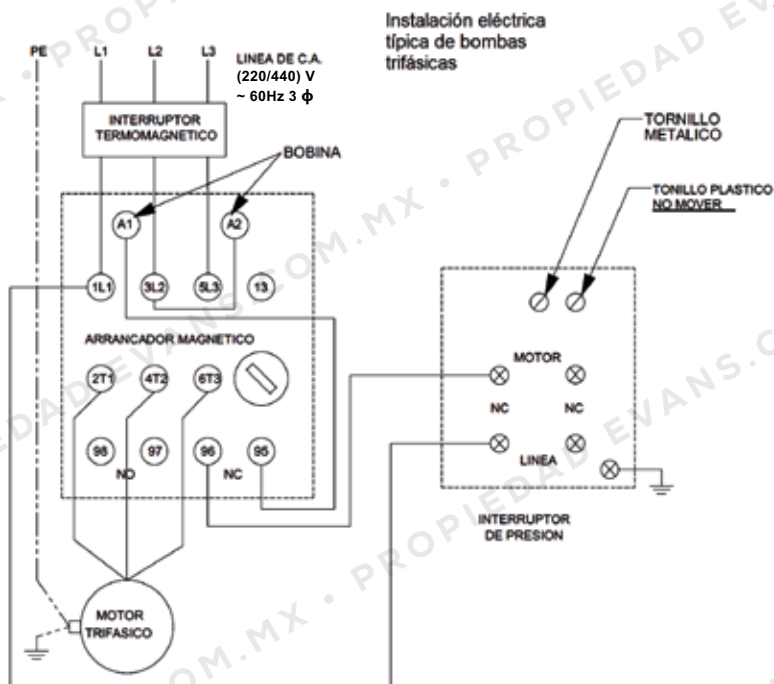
Instalación eléctrica típica de bombas trifásicas

PE L1 L2 L3

LINEA DE C.A. (220/440) V ~ 60Hz 3 ϕ

INTERRUPTOR TERMOMAGNETICO

BOBINA

A1 A2

1L1 3L2 5L3 13

ARRANCADOR MAGNETICO

2T1 4T2 6T3

98 97 96 95

NO NC

MOTOR TRIFASICO

TORNILLO METALICO

TONILLO PLASTICO NO MOVER

MOTOR

NC NC

LINEA

INTERRUPTOR DE PRESION

PROPIEDAD EVANS.COM.MX • PROPIEDAD EVANS.COM.MX • PROPIEDAD EVANS.COM.MX